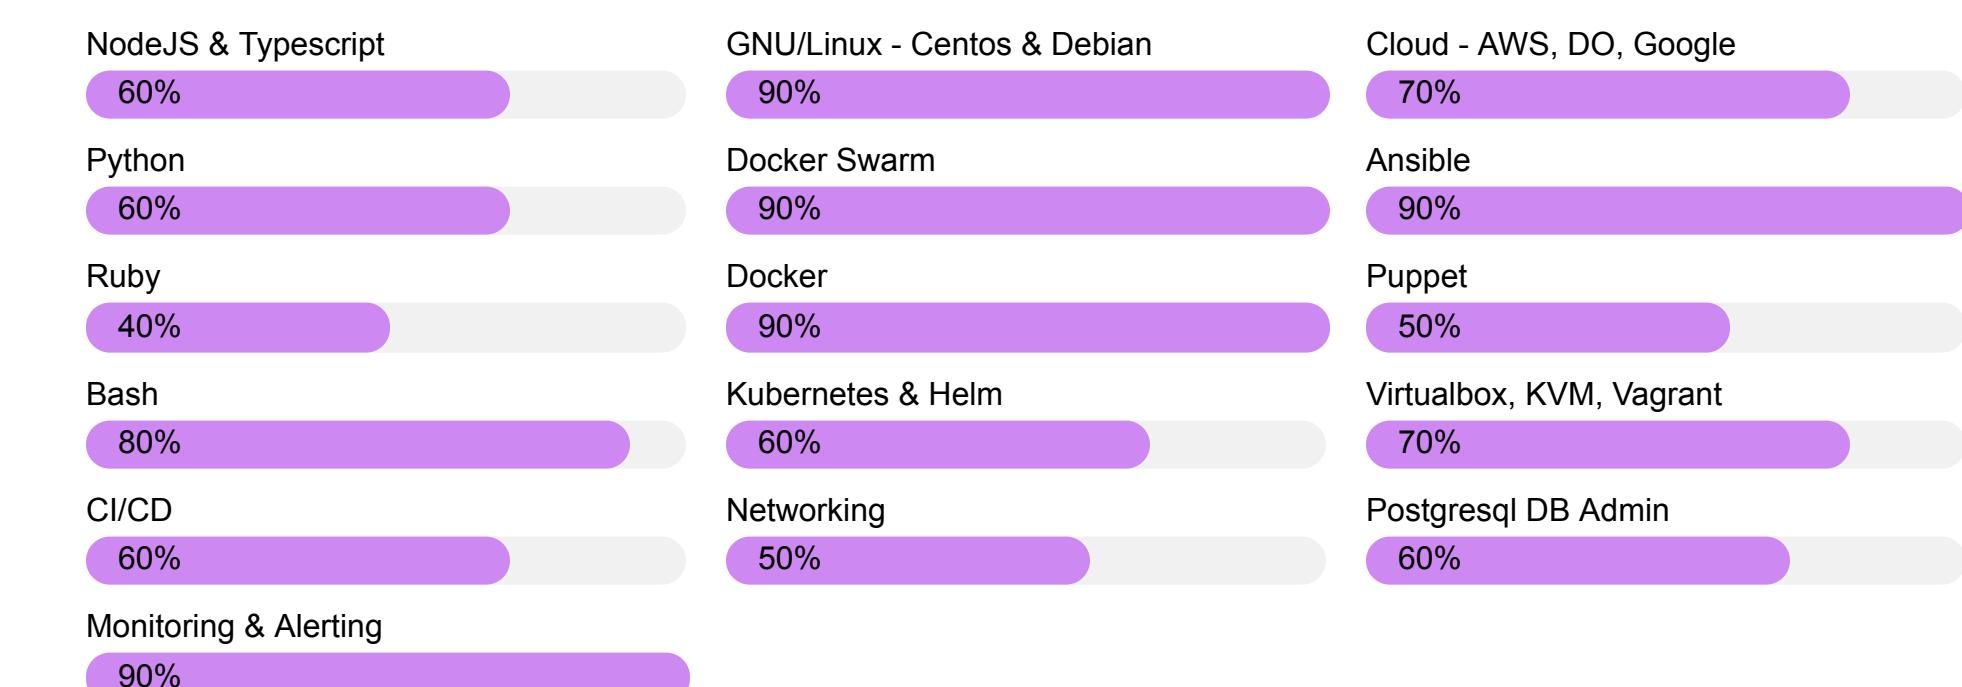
NodeJS & Typescript
60%

Python
60%

Ruby
40%

Bash
80%

CI/CD
60%

Monitoring & Alerting
90%

GNU/Linux - Centos & Debian
90%

Docker Swarm
90%

Docker
90%

Kubernetes & Helm
60%

Networking
50%

Cloud - AWS, DO, Google
70%

Ansible
90%

Puppet
50%

Virtualbox, KVM, Vagrant
70%

Postgresql DB Admin
60%